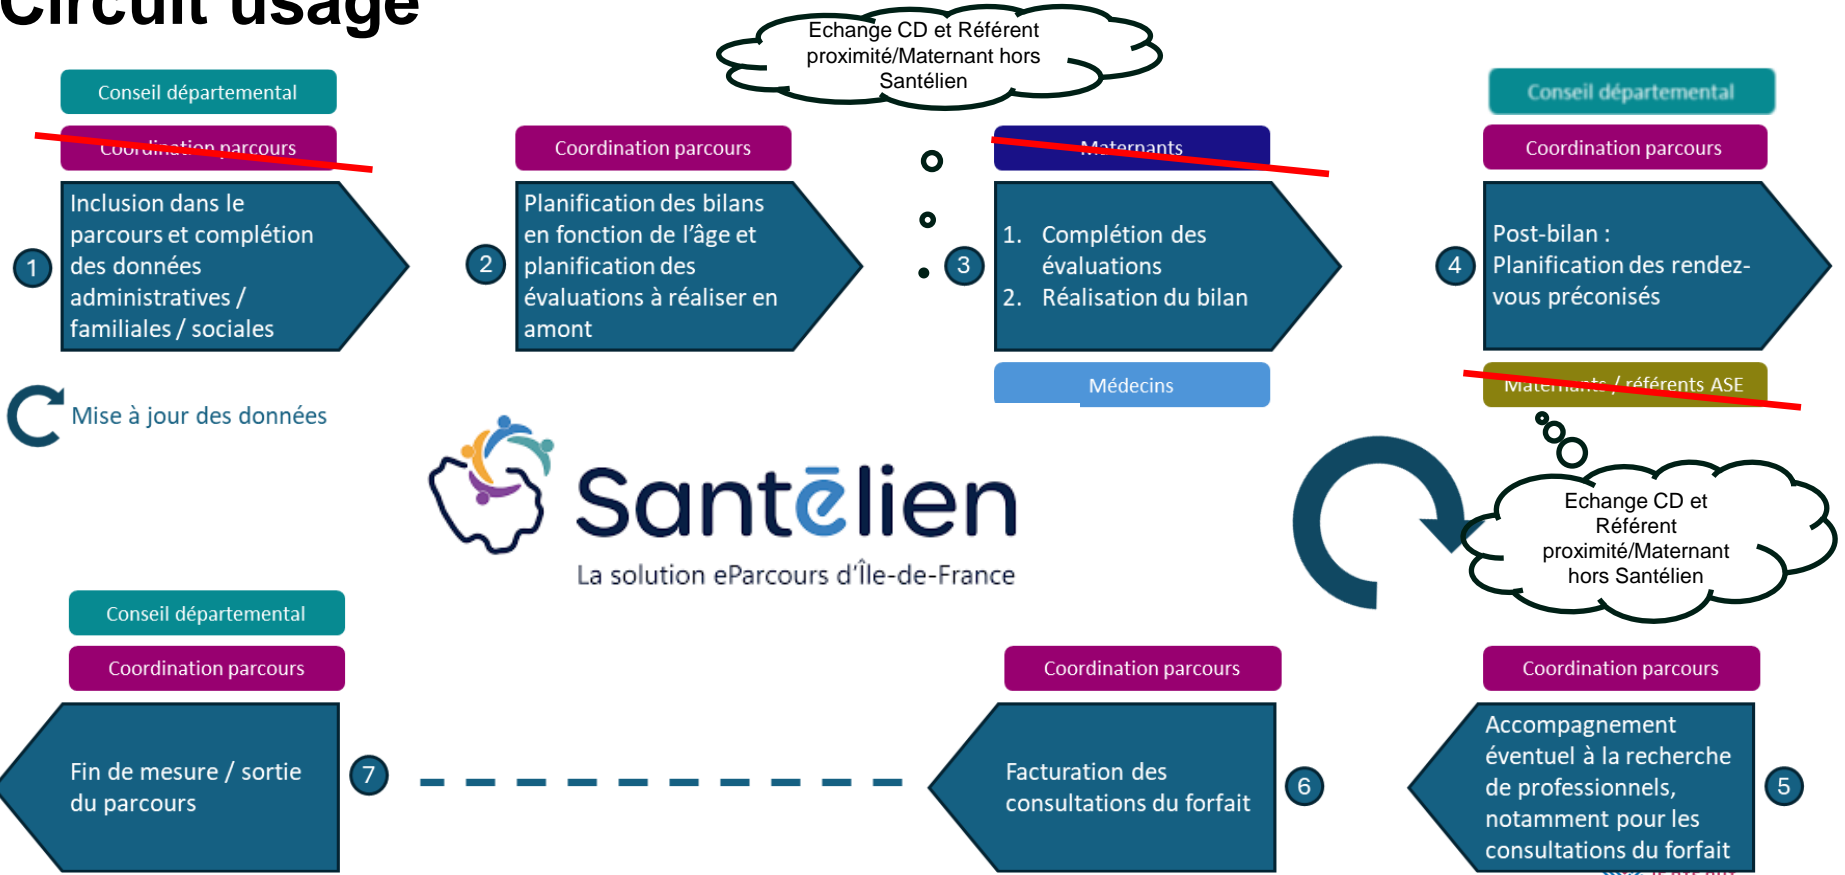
Circuit usage

Echange CD et Référent proximité/Maternant hors Santélien

Conseil départemental

Coordination parcours

1 Inclusion dans le parcours et complétion des données administratives / familiales / sociales

Coordination parcours

2 Planification des bilans en fonction de l'âge et planification des évaluations à réaliser en amont

Maternants

3
1. Complétion des évaluations
2. Réalisation du bilan

Médecins

Conseil départemental

Coordination parcours

4 Post-bilan : Planification des rendez-vous préconisés

Maternants / référents ASE

Mise à jour des données

Santēlien
La solution eParcours d'Île-de-France

Echange CD et Référent proximité/Maternant hors Santélien

Conseil départemental

Coordination parcours

Fin de mesure / sortie du parcours 7

Coordination parcours

Facturation des consultations du forfait 6

Coordination parcours

Accompagnement éventuel à la recherche de professionnels, notamment pour les consultations du forfait 5